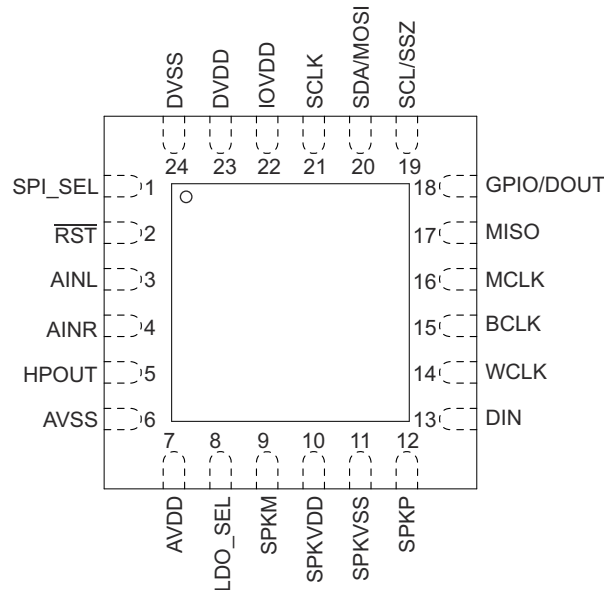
DVSS DVDD IOVDD SCLK SDA/MOSI SCL/SSZ

24 23 22 21 20 19

SPI_SEL 1
$\overline{RST}$ 2
AINL 3
AINR 4
HPOUT 5
AVSS 6

18 GPIO/DOUT
17 MISO
16 MCLK
15 BCLK
14 WCLK
13 DIN

7 8 9 10 11 12

AVDD LDO_SEL SPKM SPKVDD SPKVSS SPKP